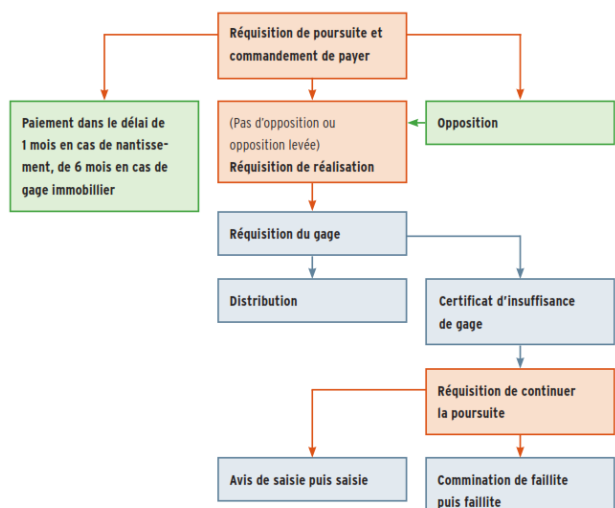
Réquisition de poursuite et commandement de payer

Paiement dans le délai de 1 mois en cas de nantissement, de 6 mois en cas de gage immobilier

(Pas d'opposition ou opposition levée)
Réquisition de réalisation

Opposition

Réquisition du gage

Distribution

Certificat d'insuffisance de gage

Réquisition de continuer la poursuite

Avis de saisie puis saisie

Commination de faillite puis faillite